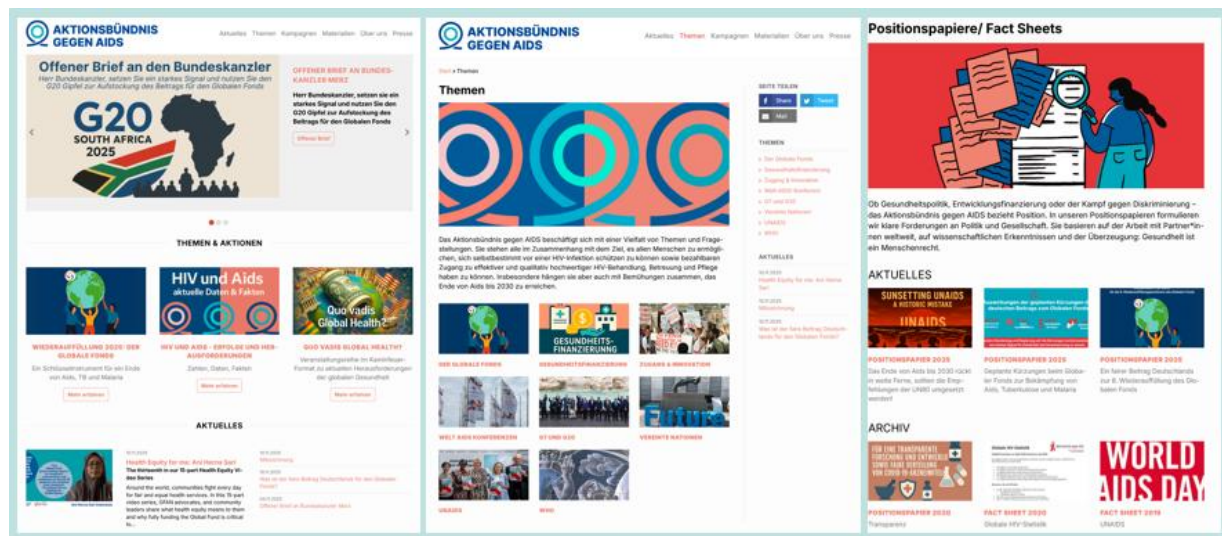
AKTIONSBÜNDNIS GEGEN AIDS

Aktuelles Themen Kampagnen Materialien Über uns Presse

Offener Brief an den Bundeskanzler

Herr Bundeskanzler, setzen Sie ein starkes Signal und nutzen Sie den G20 Gipfel zur Aufstockung des Beitrags für den Globalen Fonds

G20 SOUTH AFRICA 2025

OFFENER BRIEF AN BUNDESKANZLER MERZ

Herr Bundeskanzler, setzen Sie ein starkes Signal und nutzen Sie den G20 Gipfel zur Aufstockung des Beitrags für den Globalen Fonds

Offener Brief

THEMEN & AKTIONEN

HIV und Aids aktuelle Daten & Fakten

Quo vadis Global Health?

WIEDERAUFFÜLLUNG 2025: DER GLOBALE FONDS

Ein Schlüsselinstrument für ein Ende von Aids, TB und Malaria

Mehr erfahren

HIV UND AIDS – ERFOLGE UND HERAUSFORDERUNGEN

Zahlen, Daten, Fakten

Mehr erfahren

QUO VADIS GLOBAL HEALTH?

Veranstaltungsreihe im Kaminfeuer-Format zu aktuellen Herausforderungen der globalen Gesundheit

Mehr erfahren

AKTUELLES

Health Equity for me: Ani Herna Sari

The thirteenth in our 15-part Health Equity Video Series

Around the world, communities fight every day for fair and equal health services. In this 15-part video series, GFAN advocates, and community leaders share what health equity means to them and why fully funding the Global Fund is critical to...

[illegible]

AKTIONSBÜNDNIS GEGEN AIDS

Aktuelles Themen Kampagnen Materialien Über uns Presse

Start » Themen

Themen

Das Aktionsbündnis gegen AIDS beschäftigt sich mit einer Vielfalt von Themen und Fragestellungen. Sie stehen alle im Zusammenhang mit dem Ziel, es allen Menschen zu ermöglichen, sich selbstbestimmt vor einer HIV-Infektion schützen zu können sowie bezahlbaren Zugang zu effektiver und qualitativ hochwertiger HIV-Behandlung, Betreuung und Pflege haben zu können. Insbesondere hängen sie aber auch mit Bemühungen zusammen, das Ende von Aids bis 2030 zu erreichen.

SEITE TEILEN

Share Tweet Mail

THEMEN

AKTUELLES

GESUNDHEITS-FINANZIERUNG

Future

DER GLOBALE FONDS

GESUNDHEITSFINANZIERUNG

ZUGANG & INNOVATION

WELT-AIDS-KONFERENZEN

G7 UND G20

VEREINTE NATIONEN

UNAIDS

WHO

Positionspapiere/ Fact Sheets

Ob Gesundheitspolitik, Entwicklungsfinanzierung oder der Kampf gegen Diskriminierung – das Aktionsbündnis gegen AIDS bezieht Position. In unseren Positionspapieren formulieren wir klare Forderungen an Politik und Gesellschaft. Sie basieren auf der Arbeit mit Partner*innen weltweit, auf wissenschaftlichen Erkenntnissen und der Überzeugung: Gesundheit ist ein Menschenrecht.

AKTUELLES

SUNSETTING UNAIDS A HISTORIC MISTAKE

POSITIONSPAPIER 2025

Das Ende von Aids bis 2030 rückt in weite Ferne, sollten die Empfehlungen der UN80 umgesetzt werden!

POSITIONSPAPIER 2025

Geplante Kürzungen beim Globalen Fonds zur Bekämpfung von Aids, Tuberkulose und Malaria

POSITIONSPAPIER 2025

Ein fairer Beitrag Deutschlands zur 8. Wiederauffüllung des Globalen Fonds

ARCHIV

FÜR EINE TRANSPARENTE FORSCHUNG UND ENTWICKLUNG SOWIE FAIRE VERTEILUNG VON COVID-19-ARZNEIMITTELN

WORLD AIDS DAY

POSITIONSPAPIER 2020

Transparenz

FACT SHEET 2020

Globale HIV-Statistik

FACT SHEET 2019

UNAIDS